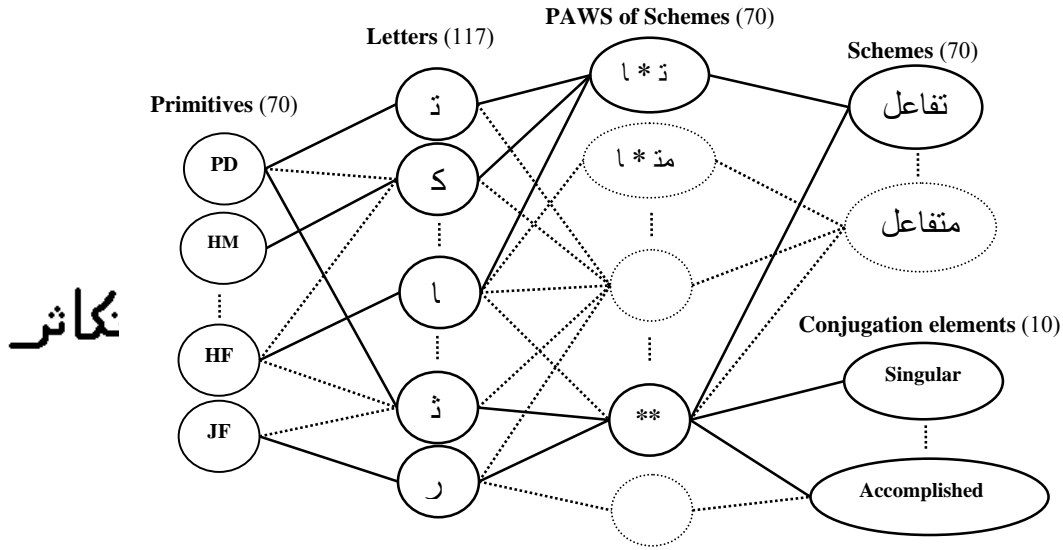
**Primitives** (70)

PD

HM

HF

JF

**Letters** (117)

ت

ك

ا

ث

ر

**PAWS of Schemes** (70)

ت * ا

مت * ا

**

**Schemes** (70)

تفاعل

متفاعل

**Conjugation elements** (10)

Singular

Accomplished

تكاثر